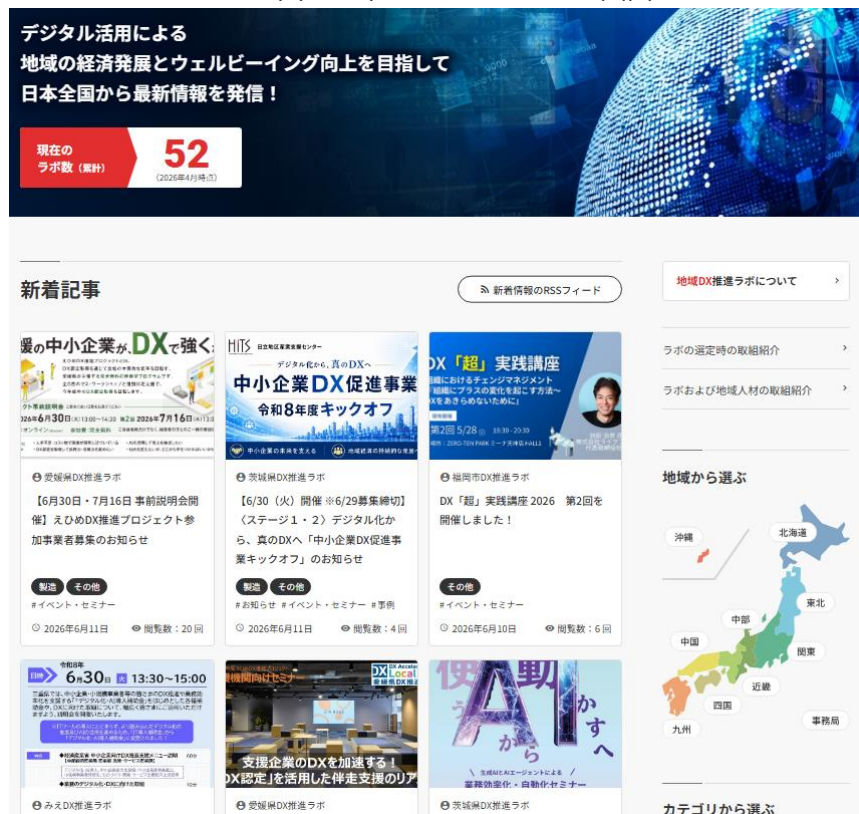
デジタル活用による
地域の経済発展とウェルビーイング向上を目指して
日本全国から最新情報を発信！

現在のラボ数（累計） 52 （2026年4月時点）

新着記事

新着情報のRSSフィード

地域DX推進ラボについて

ラボの選定時の取組紹介

ラボおよび地域人材の取組紹介

援の中小企業がDXで強く

HiTS 日立地区産業支援センター
デジタル化から、真のDXへ
中小企業DX促進事業
令和8年度キックオフ

DX「超」実践講座

愛媛県DX推進ラボ
【6月30日・7月16日 事前説明会開催】えひめDX推進プロジェクト参加事業者募集のお知らせ
製造 その他
#イベント・セミナー
2026年6月11日 閲覧数：20回

茨城県DX推進ラボ
【6/30（火）開催 ※6/29募集締切】〈ステージ１・２〉デジタル化から、真のDXへ「中小企業DX促進事業キックオフ」のお知らせ
製造 その他
#お知らせ #イベント・セミナー #事例
2026年6月11日 閲覧数：4回

福岡市DX推進ラボ
DX「超」実践講座 2026 第2回を開催しました！
その他
#イベント・セミナー
2026年6月10日 閲覧数：6回

地域から選ぶ
沖縄 北海道 東北 中部 関東 中国 近畿 四国 九州 事務局

令和8年 6月30日 火 13:30～15:00

支援企業のDXを加速する！
DX認定」を活用した伴走支援のリア

AI から

みえDX推進ラボ
愛媛県DX推進ラボ
茨城県DX推進ラボ

カテゴリから選ぶ